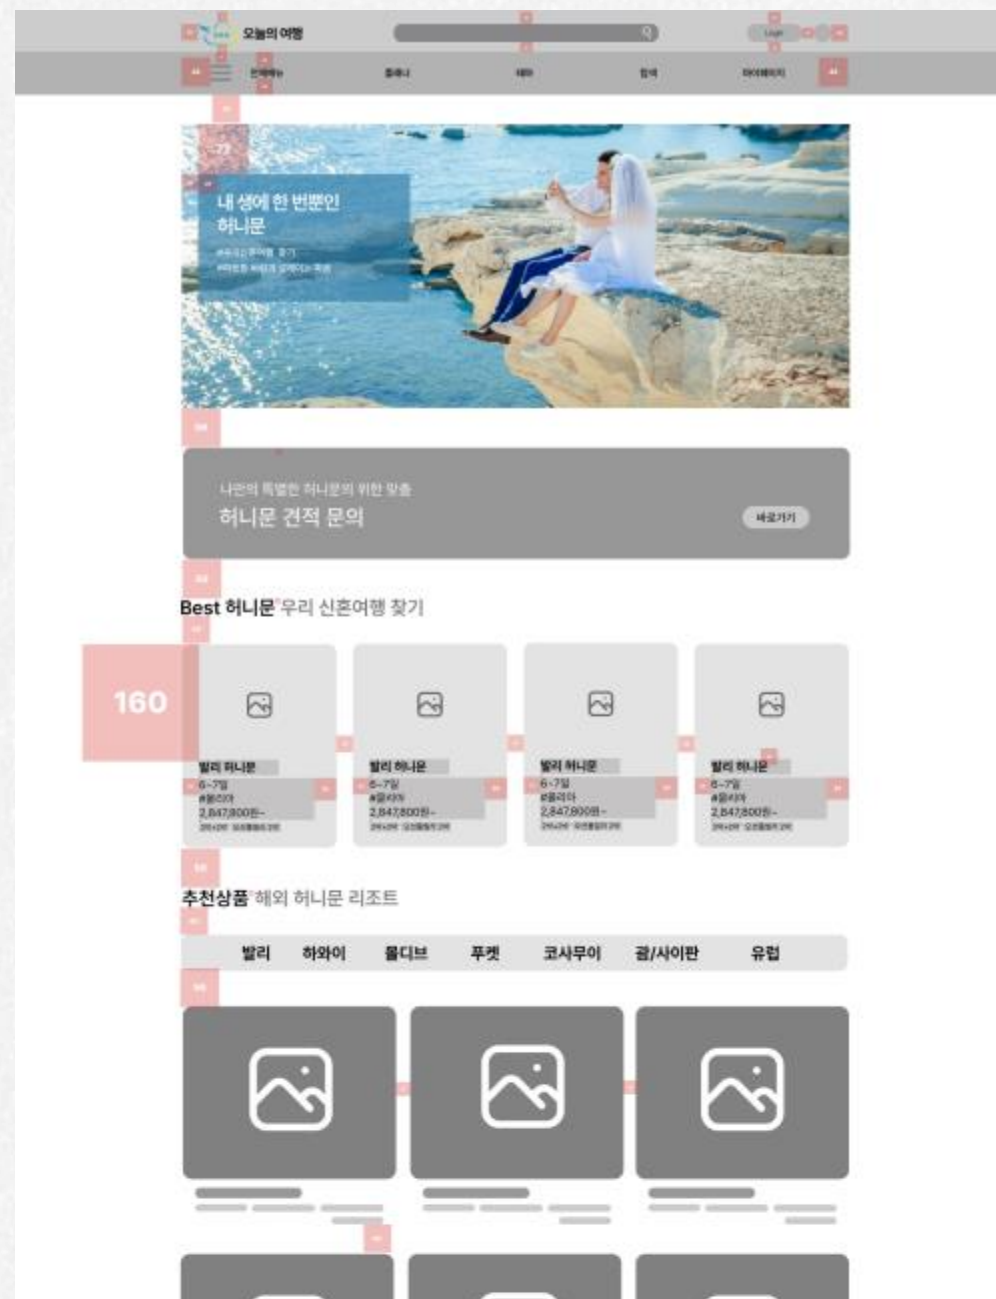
오늘의 여행

Login

전체메뉴 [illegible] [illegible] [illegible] 마이페이지

160

내 생에 한 번뿐인 허니문

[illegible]
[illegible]

나만의 특별한 허니문을 위한 맞춤
허니문 견적 문의

바로가기

Best 허니문 우리 신혼여행 찾기

발리 허니문
6~7일
#풀리아
2,847,800원~
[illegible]

발리 허니문
6~7일
#풀리아
2,847,800원~
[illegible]

발리 허니문
6~7일
#풀리아
2,847,800원~
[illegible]

발리 허니문
6~7일
#풀리아
2,847,800원~
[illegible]

추천상품 해외 허니문 리조트

| 발리 | 하와이 | 몰디브 | 푸켓 | 코사무이 | 괌/사이판 | 유럽 |
|---|---|---|---|---|---|---|